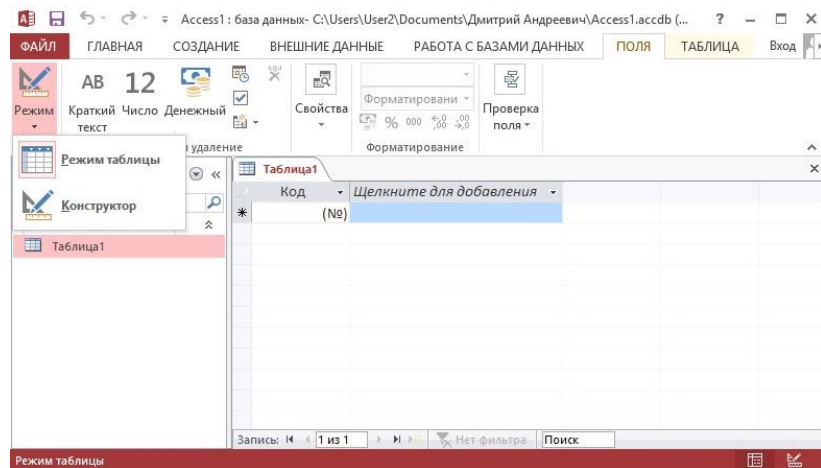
Access1 : база данных- C:\Users\User2\Documents\Дмитрий Андреевич\Access1.accdb (... ? — □ ×

ФАЙЛ ГЛАВНАЯ СОЗДАНИЕ ВНЕШНИЕ ДАННЫЕ РАБОТА С БАЗАМИ ДАННЫХ ПОЛЯ ТАБЛИЦА Вход

Режим

AB Краткий текст

12 Число

Денежный

и удаление

Свойства

Форматировани

% 000 $^{+0}_{,00}$ $^{,00}_{\rightarrow,0}$

Форматирование

Проверка поля

Режим таблицы

Конструктор

Таблица1

Таблица1

Код

Щелкните для добавления

(№)

Запись: 1 из 1 Нет фильтра Поиск

Режим таблицы